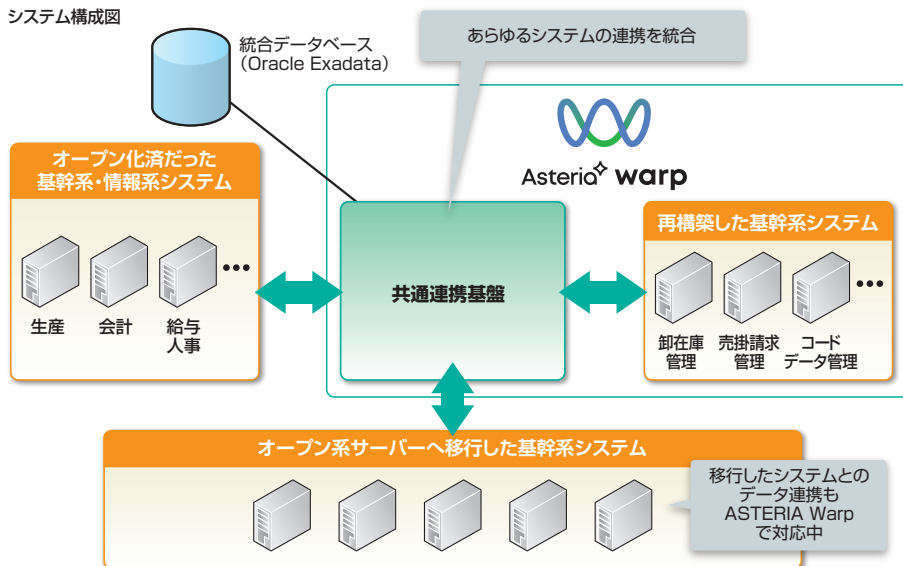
システム構成図

統合データベース
(Oracle Exadata)

あらゆるシステムの連携を統合

Asteria warp

オープン化済だった
基幹系・情報系システム

生産
会計
給与
人事
•••

共通連携基盤

再構築した基幹系システム

卸在庫
管理
売掛請求
管理
コード
データ管理
•••

オープン系サーバーへ移行した基幹系システム

移行したシステムとの
データ連携も
ASTERIA Warp
で対応中